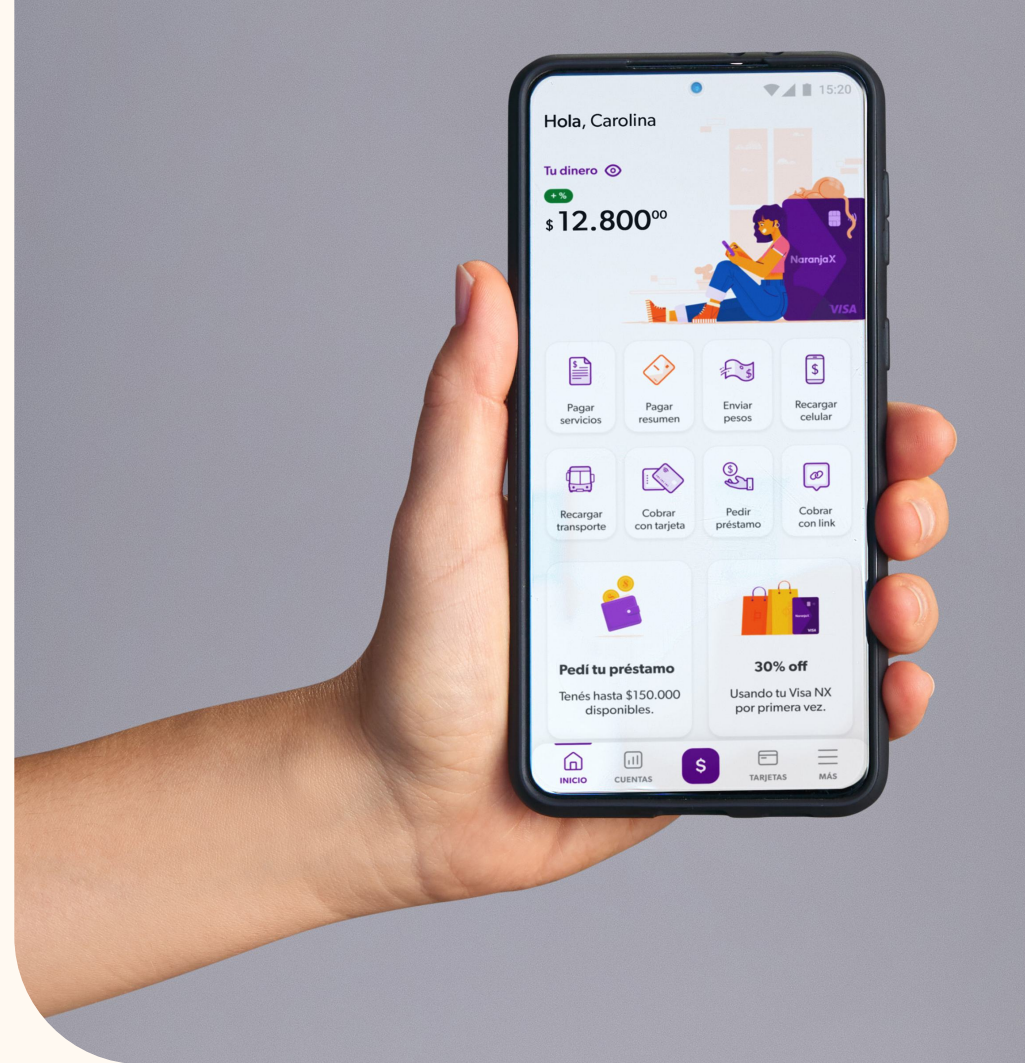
15:20

Hola, Carolina

Tu dinero

+ %

$ 12.800$^{00}$

NaranjaX

VISA

Pagar servicios

Pagar resumen

Enviar pesos

Recargar celular

Recargar transporte

Cobrar con tarjeta

Pedir préstamo

Cobrar con link

Pedí tu préstamo

Tenés hasta $150.000 disponibles.

30% off

Usando tu Visa NX por primera vez.

INICIO

CUENTAS

$

TARJETAS

MÁS